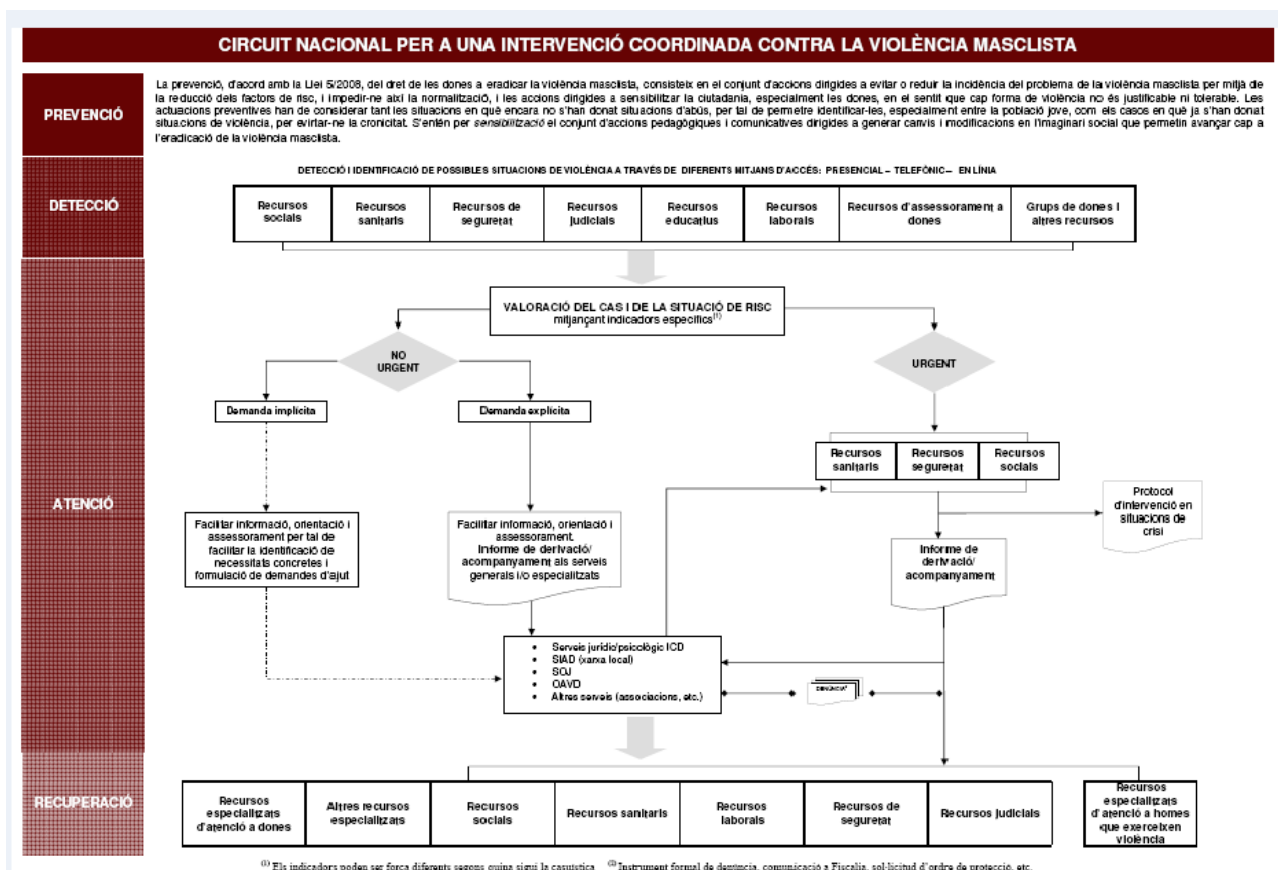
CIRCUIT NACIONAL PER A UNA INTERVENCIÓ COORDINADA CONTRA LA VIOLÈNCIA MASCLISTA

PREVENCIÓ

La prevenció, d'acord amb la Llei 5/2008, del dret de les dones a eradicar la violència masclista, consisteix en el conjunt d'accions dirigides a evitar o reduir la incidència del problema de la violència masclista per mitjà de la reducció dels factors de risc, i impedir-ne així la normalització, i les accions dirigides a sensibilitzar la ciutadania, especialment les dones, en el sentit que cap forma de violència no és justificable ni tolerable. Les actuacions preventives han de considerar tant les situacions en què encara no s'han donat situacions d'abús, per tal de permetre identificar-les, especialment entre la població jove, com els casos en què ja s'han donat situacions de violència, per evitar-ne la cronicitat. S'entén per sensibilització el conjunt d'accions pedagògiques i comunicatives dirigides a generar canvis i modificacions en l'imaginari social que permetin avançar cap a l'eradicació de la violència masclista.

DETECCIÓ

DETECCIÓ I IDENTIFICACIÓ DE POSSIBLES SITUACIONS DE VIOLÈNCIA A TRAVÉS DE DIFERENTS MITJANS D'ACCÉS: PRESENCIAL – TELEFÒNIC – EN LÍNIA

| Recursos socials | Recursos sanitaris | Recursos de seguretat | Recursos judicials | Recursos educatius | Recursos laborals | Recursos d'assessorament a dones | Grups de dones i altres recursos |
|---|---|---|---|---|---|---|---|

ATENCIÓ

VALORACIÓ DEL CAS I DE LA SITUACIÓ DE RISC mitjançant indicadors específics$^{(1)}$

NO URGENT

URGENT

Demanda implícita

Demanda explícita

| Recursos sanitaris | Recursos seguretat | Recursos socials |
|---|---|---|

Facilitar informació, orientació i assessorament per tal de facilitar la identificació de necessitats concretes i formulació de demandes d'ajut

Facilitar informació, orientació i assessorament. Informe de derivació/ acompanyament als serveis generals i/o especialitzats

Protocol d'intervenció en situacions de crisi

Informe de derivació/ acompanyament

• Serveis jurídic/psicològic ICD
• SIAD (xarxa local)
• SOJ
• OAVD
• Altres serveis (associacions, etc.)

denúncia$^{(2)}$

RECUPERACIÓ

| Recursos especialitzats d'atenció a dones | Altres recursos especialitzats | Recursos socials | Recursos sanitaris | Recursos laborals | Recursos de seguretat | Recursos judicials |
|---|---|---|---|---|---|---|

Recursos especialitzats d'atenció a homes que exerceixen violència

$^{(1)}$ Els indicadors poden ser força diferents segons quina sigui la casuística $^{(2)}$ Instrument formal de denúncia, comunicació a Fiscalia, sol·licitud d'ordre de protecció, etc.